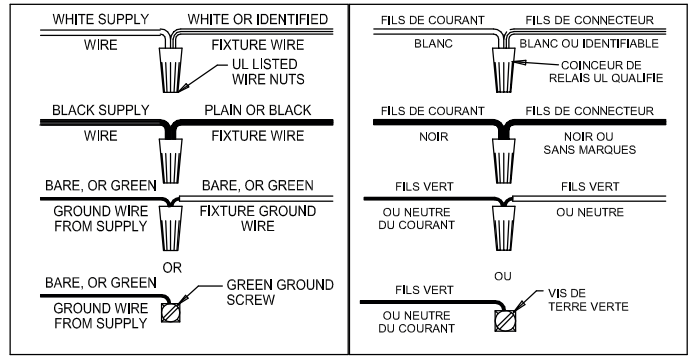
WHITE SUPPLY
WIRE

WHITE OR IDENTIFIED
FIXTURE WIRE

UL LISTED
WIRE NUTS

BLACK SUPPLY
WIRE

PLAIN OR BLACK
FIXTURE WIRE

BARE, OR GREEN
GROUND WIRE
FROM SUPPLY

BARE, OR GREEN
FIXTURE GROUND
WIRE

OR

BARE, OR GREEN
GROUND WIRE
FROM SUPPLY

GREEN GROUND
SCREW

FILS DE COURANT
BLANC

FILS DE CONNECTEUR
BLANC OU IDENTIFIABLE

COINCEUR DE
RELAIS UL QUALIFIE

FILS DE COURANT
NOIR

FILS DE CONNECTEUR
NOIR OU
SANS MARQUES

FILS VERT
OU NEUTRE
DU COURANT

FILS VERT
OU NEUTRE

OU

FILS VERT
OU NEUTRE
DU COURANT

VIS DE
TERRE VERTE